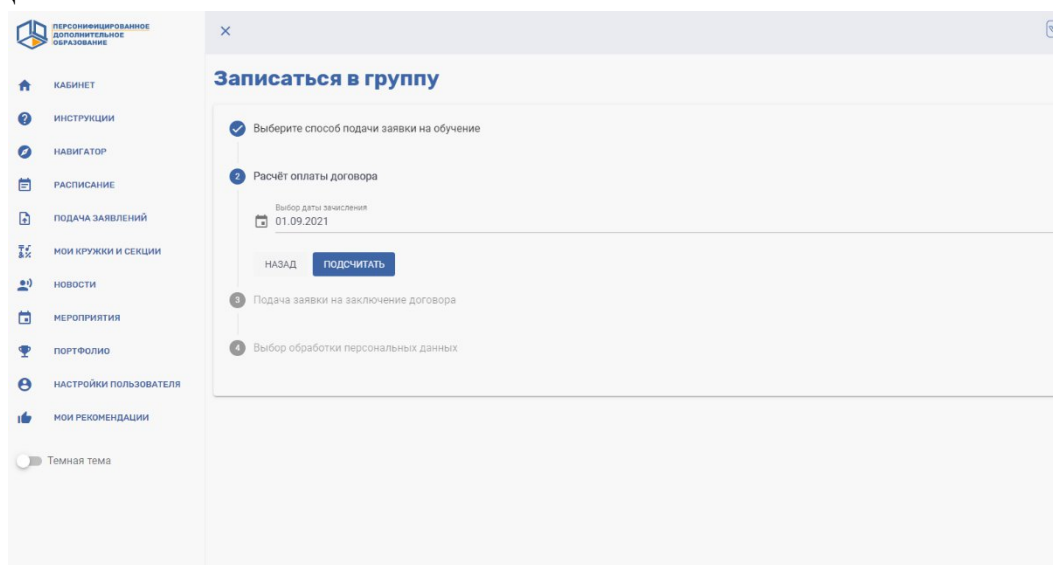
ПЕРСОНИФИЦИРОВАННОЕ ДОПОЛНИТЕЛЬНОЕ ОБРАЗОВАНИЕ

КАБИНЕТ
ИНСТРУКЦИИ
НАВИГАТОР
РАСПИСАНИЕ
ПОДАЧА ЗАЯВЛЕНИЙ
МОИ КРУЖКИ И СЕКЦИИ
НОВОСТИ
МЕРОПРИЯТИЯ
ПОРТФОЛИО
НАСТРОЙКИ ПОЛЬЗОВАТЕЛЯ
МОИ РЕКОМЕНДАЦИИ

Темная тема

×

Записаться в группу

Выберите способ подачи заявки на обучение

2 Расчёт оплаты договора

Выбор даты зачисления
01.09.2021

НАЗАД
ПОДСЧИТАТЬ

3 Подача заявки на заключение договора

4 Выбор обработки персональных данных